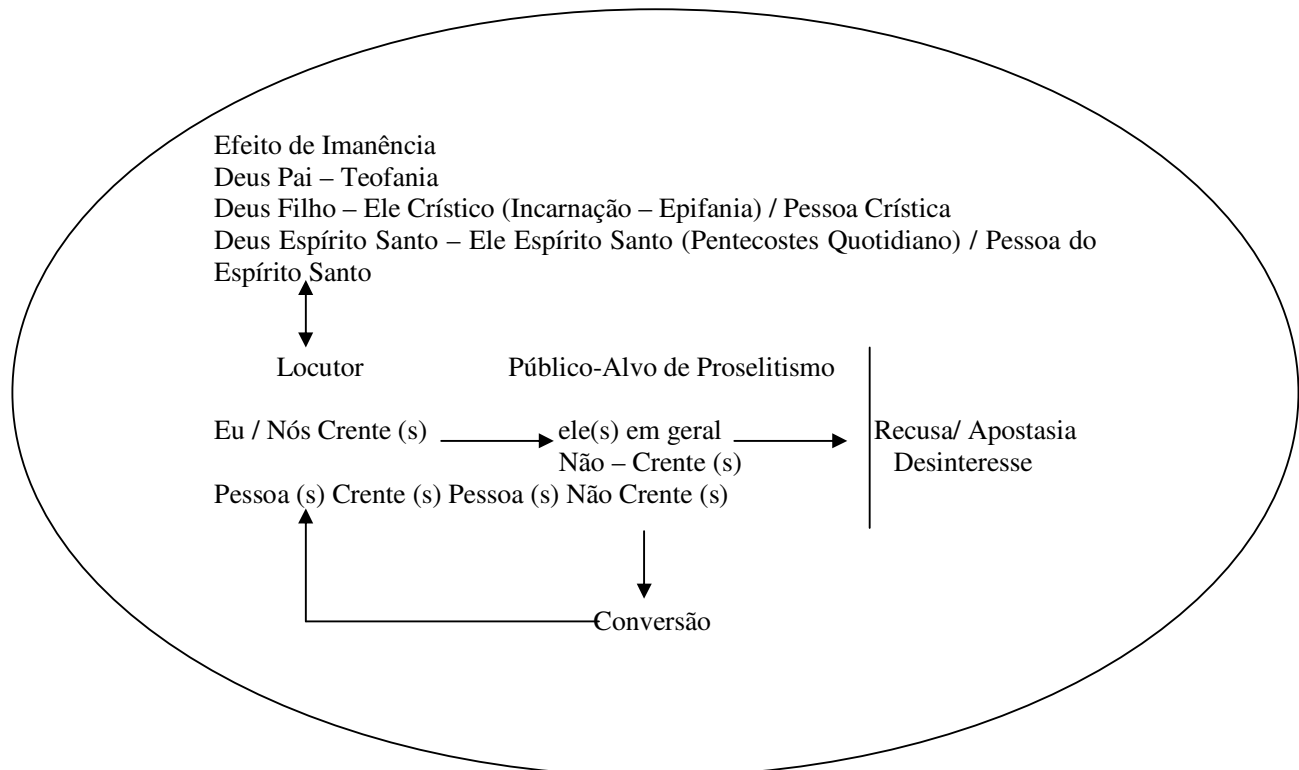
Efeito de Imanência
Deus Pai – Teofania
Deus Filho – Ele Crístico (Incarnação – Epifania) / Pessoa Crística
Deus Espírito Santo – Ele Espírito Santo (Pentecostes Quotidiano) / Pessoa do Espírito Santo

Locutor

Público-Alvo de Proselitismo

Eu / Nós Crente (s)

ele(s) em geral
Não – Crente (s)

Recusa/ Apostasia
Desinteresse

Pessoa (s) Crente (s) Pessoa (s) Não Crente (s)

Conversão